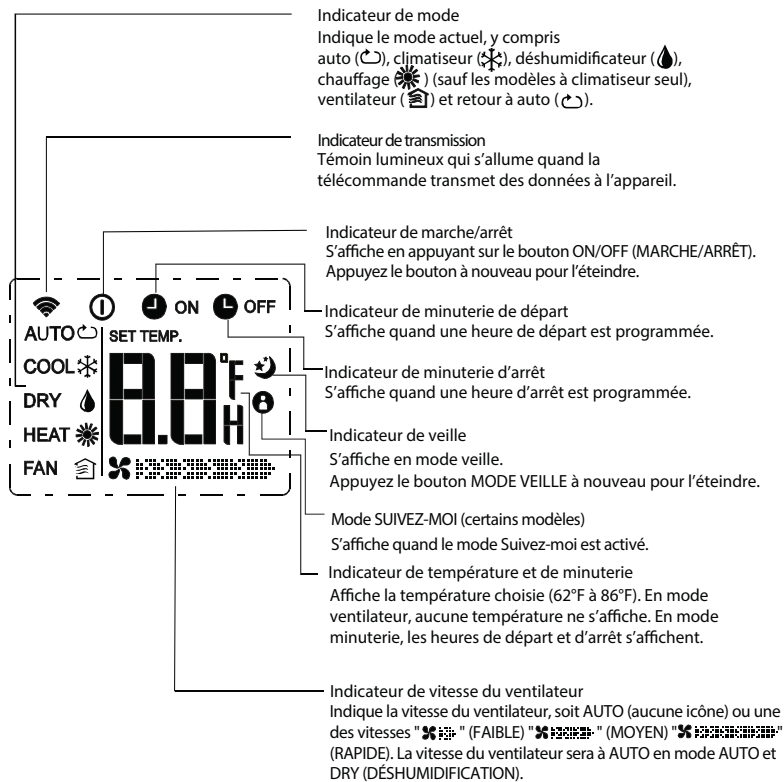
Indicateur de mode
Indique le mode actuel, y compris auto (), climatiseur (), déshumidificateur (), chauffage () (sauf les modèles à climatiseur seul), ventilateur () et retour à auto ().

Indicateur de transmission
Témoin lumineux qui s'allume quand la télécommande transmet des données à l'appareil.

Indicateur de marche/arrêt
S'affiche en appuyant sur le bouton ON/OFF (MARCHE/ARRÊT). Appuyez le bouton à nouveau pour l'éteindre.

ON OFF
AUTO
SET TEMP.
COOL
DRY
HEAT
FAN
°F
H

Indicateur de minuterie de départ
S'affiche quand une heure de départ est programmée.

Indicateur de minuterie d'arrêt
S'affiche quand une heure d'arrêt est programmée.

Indicateur de veille
S'affiche en mode veille.
Appuyez le bouton MODE VEILLE à nouveau pour l'éteindre.

Mode SUIVEZ-MOI (certains modèles)
S'affiche quand le mode Suivez-moi est activé.

Indicateur de température et de minuterie
Affiche la température choisie (62°F à 86°F). En mode ventilateur, aucune température ne s'affiche. En mode minuterie, les heures de départ et d'arrêt s'affichent.

Indicateur de vitesse du ventilateur
Indique la vitesse du ventilateur, soit AUTO (aucune icône) ou une des vitesses "" (FAIBLE) "" (MOYEN) "" (RAPIDE). La vitesse du ventilateur sera à AUTO en mode AUTO et DRY (DÉSHUMIDIFICATION).